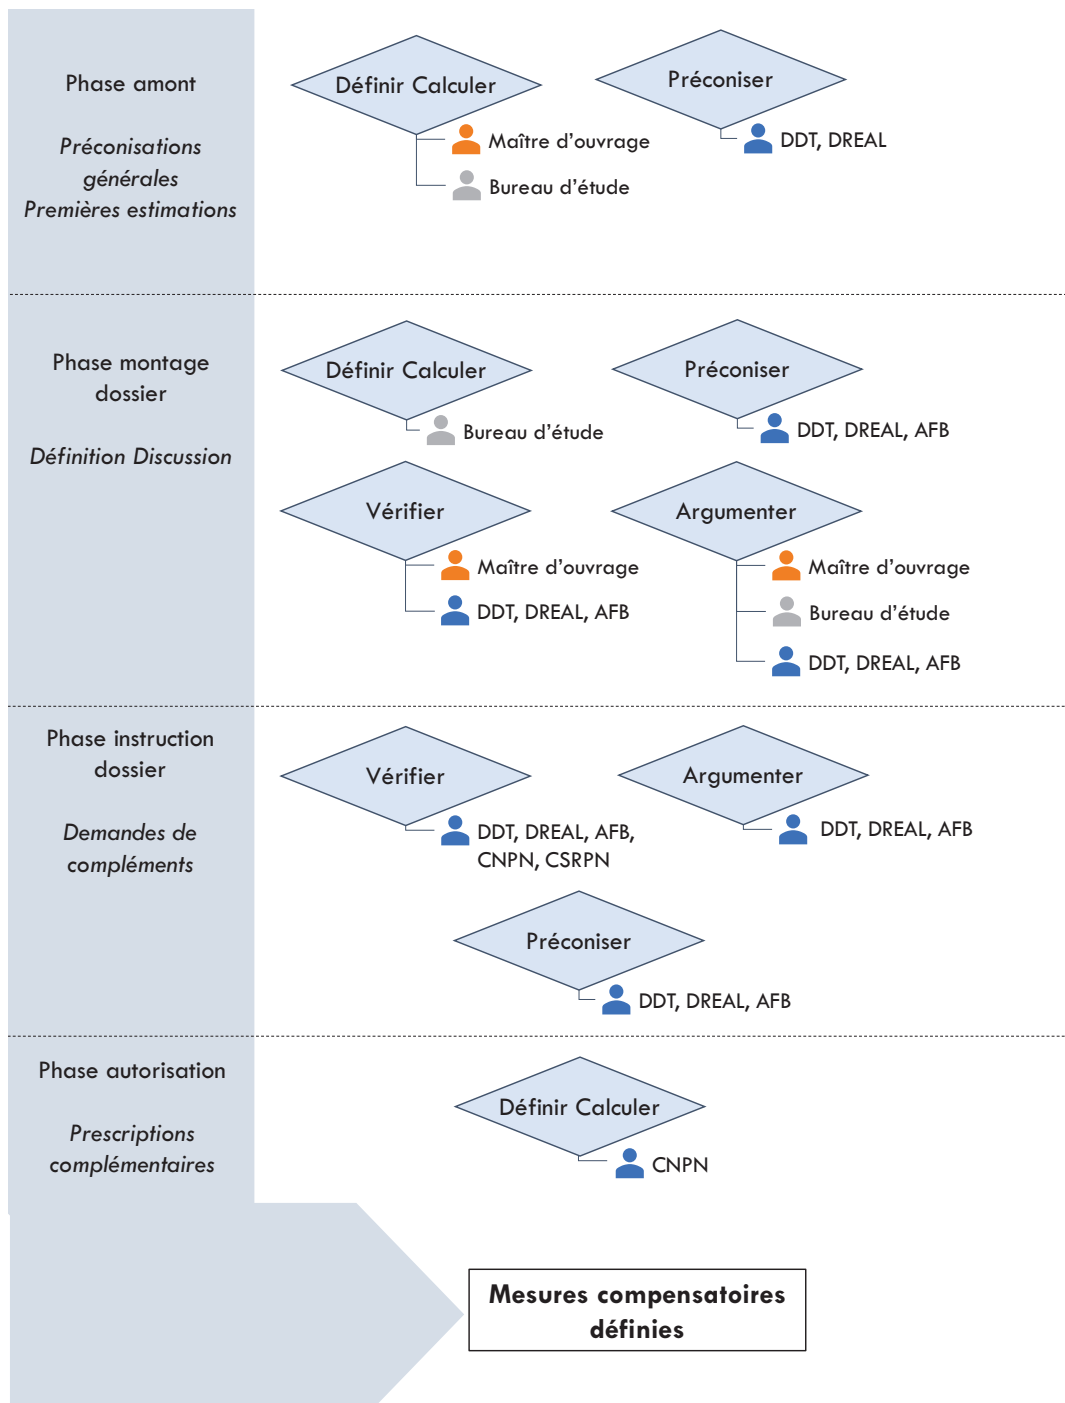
Phase amont

*Préconisations générales Premières estimations*

Définir Calculer

Maître d'ouvrage

Bureau d'étude

Préconiser

DDT, DREAL

Phase montage dossier

*Définition Discussion*

Définir Calculer

Bureau d'étude

Préconiser

DDT, DREAL, AFB

Vérifier

Maître d'ouvrage

DDT, DREAL, AFB

Argumenter

Maître d'ouvrage

Bureau d'étude

DDT, DREAL, AFB

Phase instruction dossier

*Demandes de compléments*

Vérifier

DDT, DREAL, AFB, CNPN, CSRPN

Argumenter

DDT, DREAL, AFB

Préconiser

DDT, DREAL, AFB

Phase autorisation

*Prescriptions complémentaires*

Définir Calculer

CNPN

**Mesures compensatoires définies**